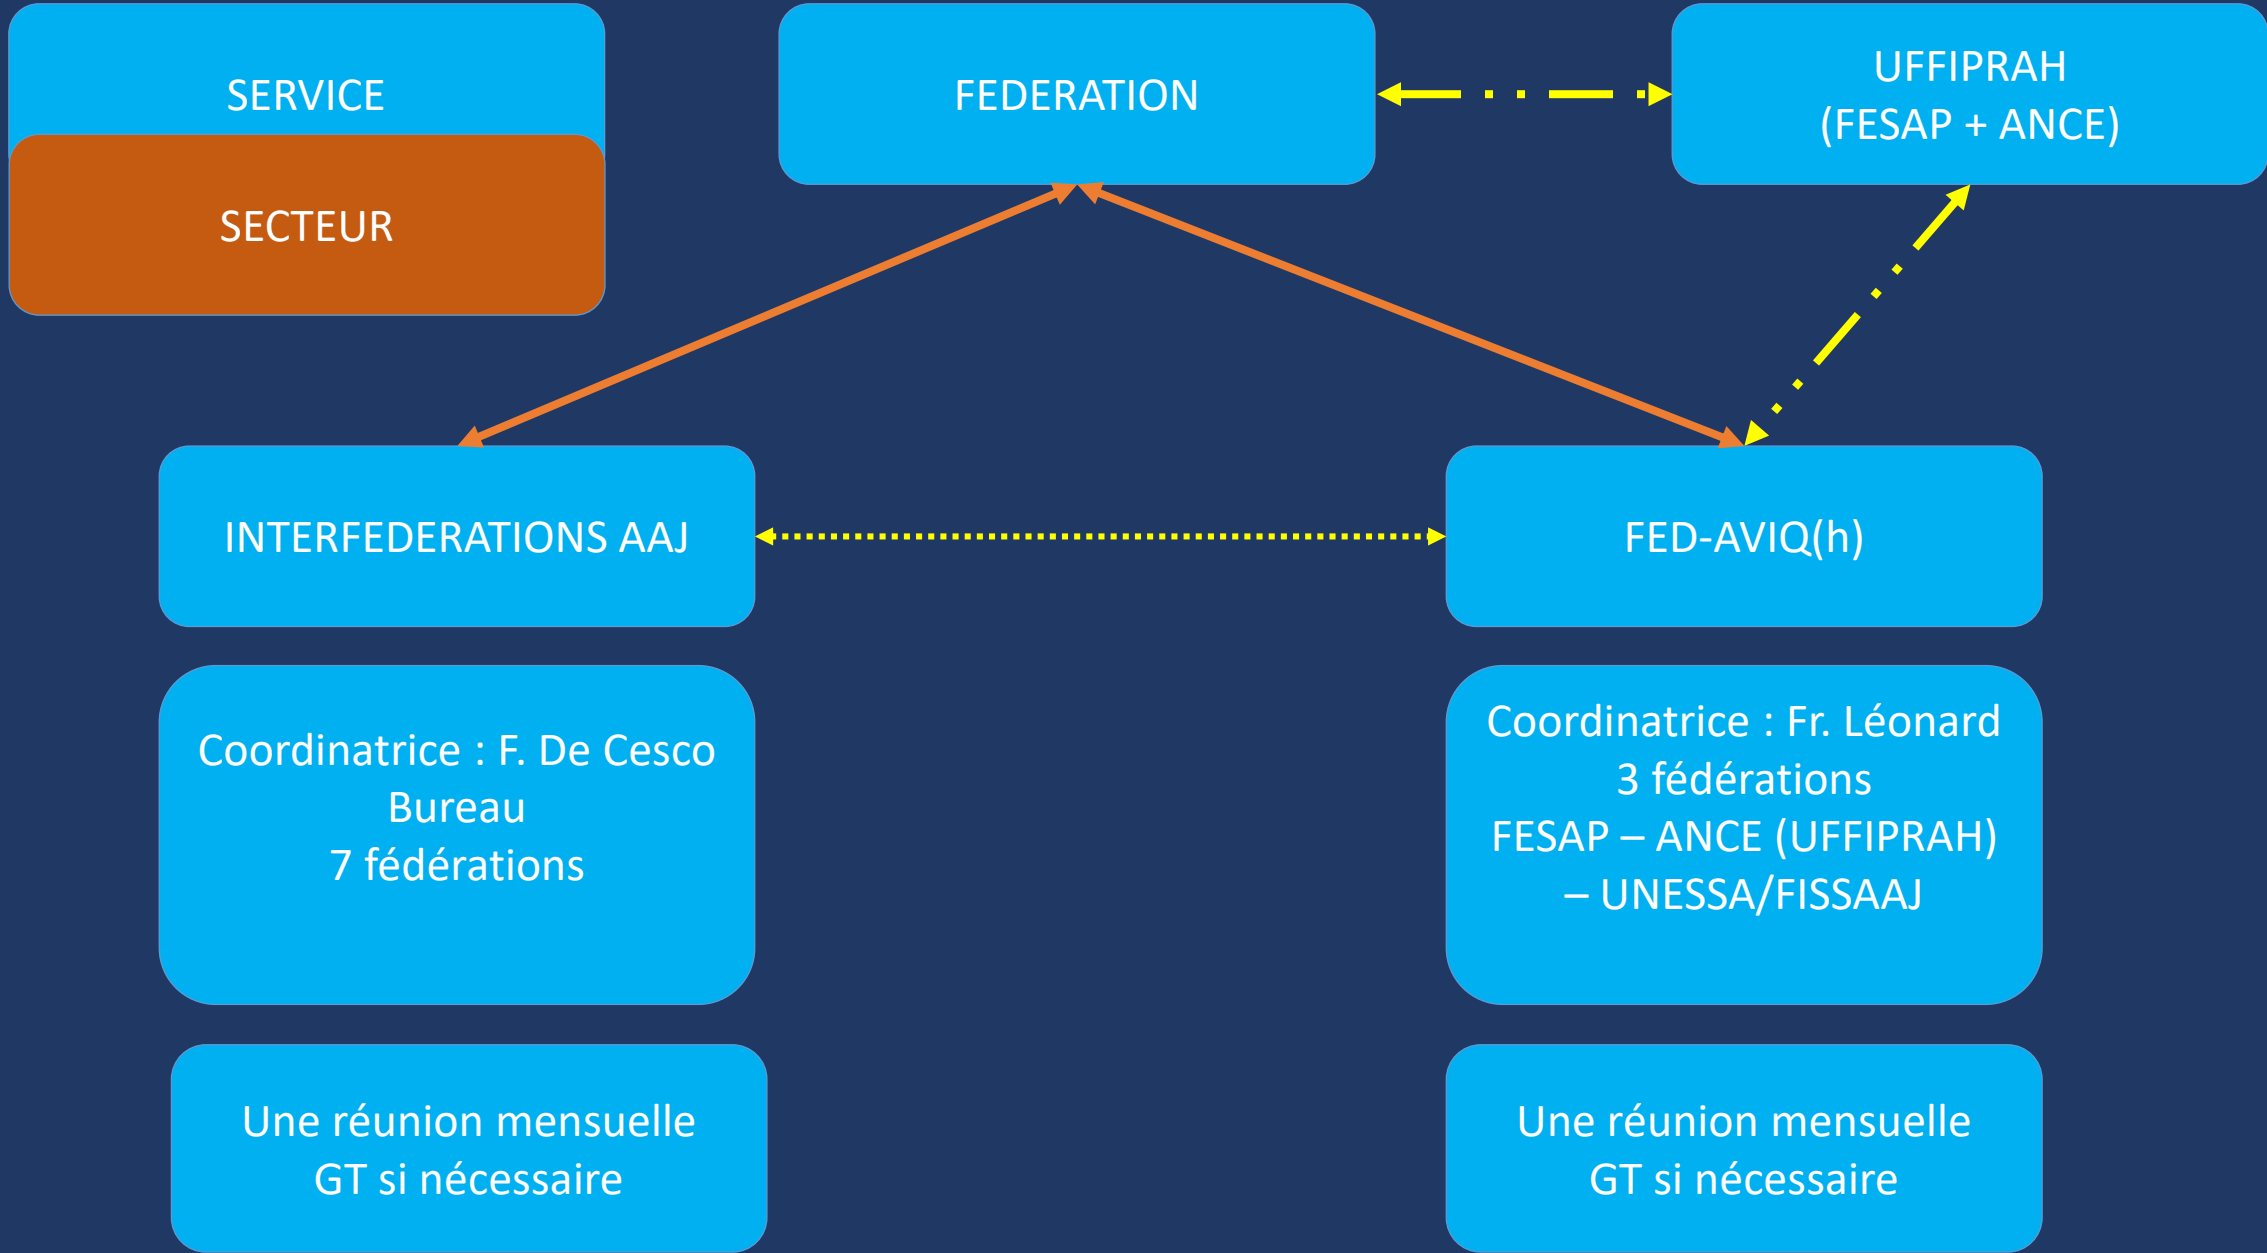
SERVICE

SECTEUR

FEDERATION

UFFIPRAH
(FESAP + ANCE)

INTERFEDERATIONS AAJ

FED-AVIQ(h)

Coordinatrice : F. De Cesco
Bureau
7 fédérations

Coordinatrice : Fr. Léonard
3 fédérations
FESAP – ANCE (UFFIPRAH) – UNESSA/FISSAAJ

Une réunion mensuelle
GT si nécessaire

Une réunion mensuelle
GT si nécessaire